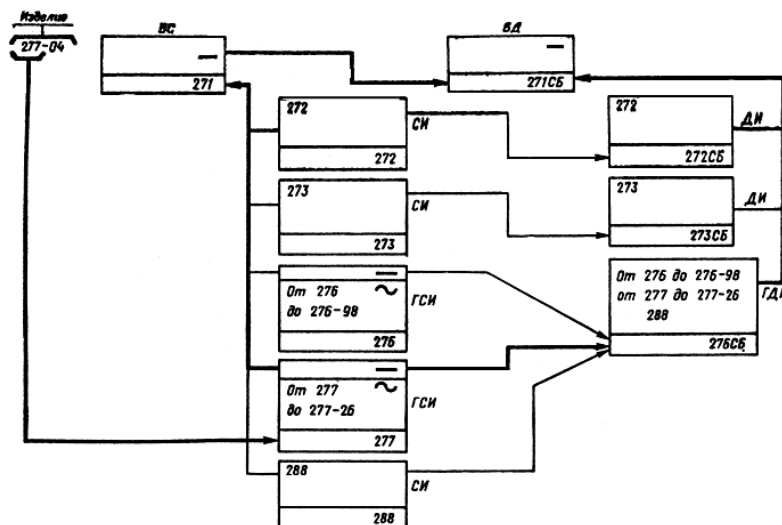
Изделие
277-04

ВС
—
271

ВД
—
271СБ

272
272
СИ

272
272СБ
ДИ

273
273
СИ

273
273СБ
ДИ

От 276
до 276-98
276
ГСИ

От 276 до 276-98
от 277 до 277-26
288
276СБ
ГД

От 277
до 277-26
277
ГСИ

288
288
СИ